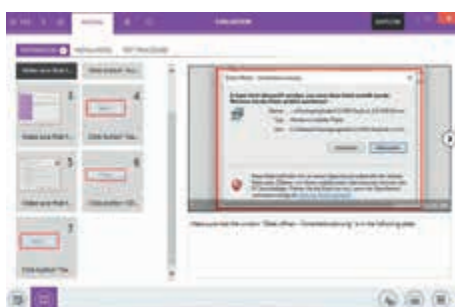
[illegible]

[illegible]

Video aus Bild h... Click button "Au...

Video aus Bild h...

Click button "Ge...

Video aus Bild h...

Click button "Öff...

Click button "Ge...

Datei öffnen - Sicherheitswarnung

Der Herausgeber konnte nicht verifiziert werden. Möchten Sie diese Software ausführen?

Name: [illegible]

Herausgeber: Unbekannter Herausgeber

Typ: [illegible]

Von: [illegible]

Ausführen Abbrechen

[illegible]

Make sure that the window "Datei öffnen - Sicherheitswarnung" is in the following state: